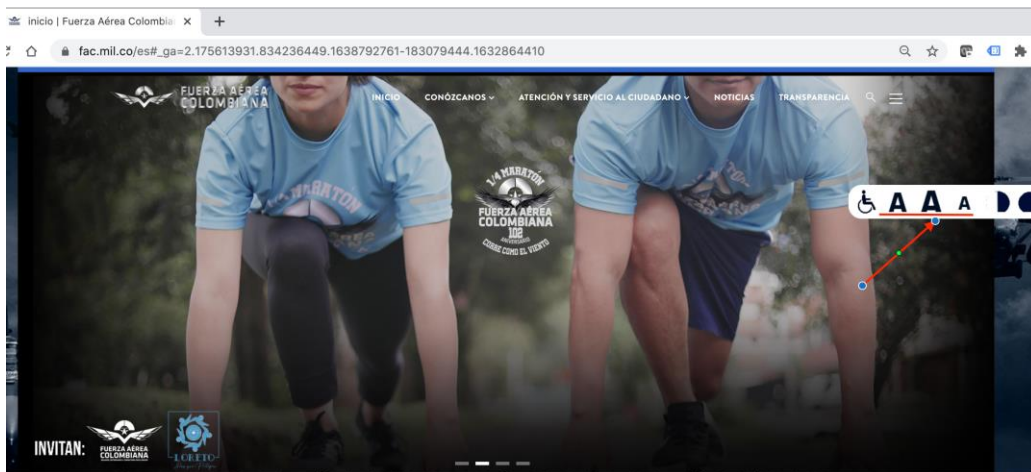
inicio | Fuerza Aérea Colombia ×  +

fac.mil.co/es#_ga=2.175613931.834236449.1638792761-183079444.1632864410

FUERZA AÉREA COLOMBIANA

INICIO  CONÓZCANOS  ATENCIÓN Y SERVICIO AL CIUDADANO  NOTICIAS  TRANSPARENCIA

1/4 MARATÓN
FUERZA AÉREA COLOMBIANA
102
ANIVERSARIO
CORRE COMO EL VIENTO

A A A

INVITAN:
FUERZA AÉREA COLOMBIANA
LORETO